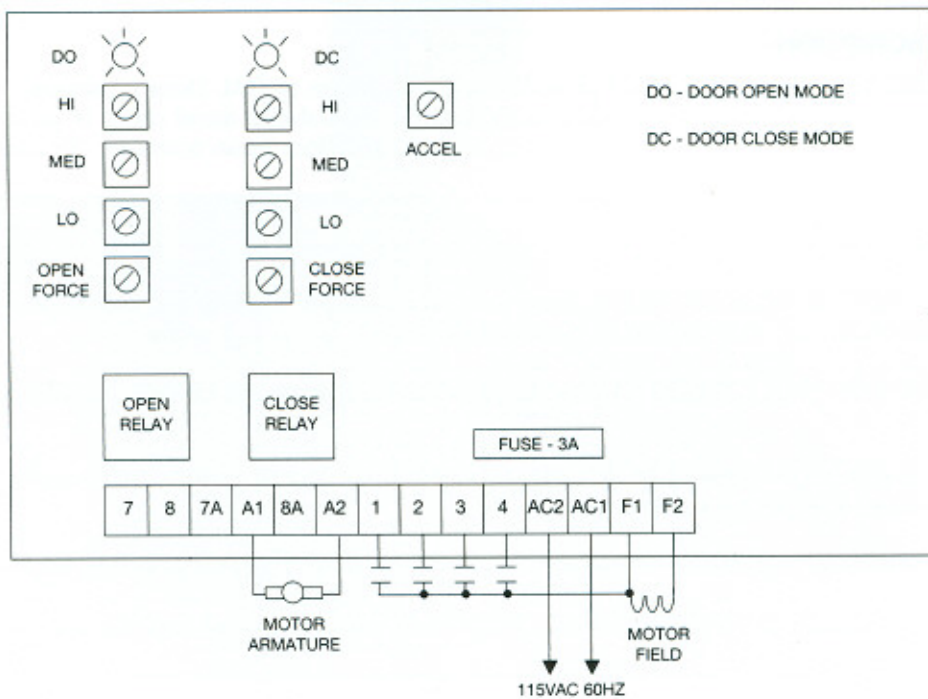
DO

DC

HI

HI

MED

MED

LO

LO

OPEN FORCE

CLOSE FORCE

ACCEL

DO - DOOR OPEN MODE

DC - DOOR CLOSE MODE

OPEN RELAY

CLOSE RELAY

FUSE - 3A

| 7 | 8 | 7A | A1 | 8A | A2 | 1 | 2 | 3 | 4 | AC2 | AC1 | F1 | F2 |
|---|---|---|---|---|---|---|---|---|---|---|---|---|---|

MOTOR ARMATURE

MOTOR FIELD

115VAC 60HZ